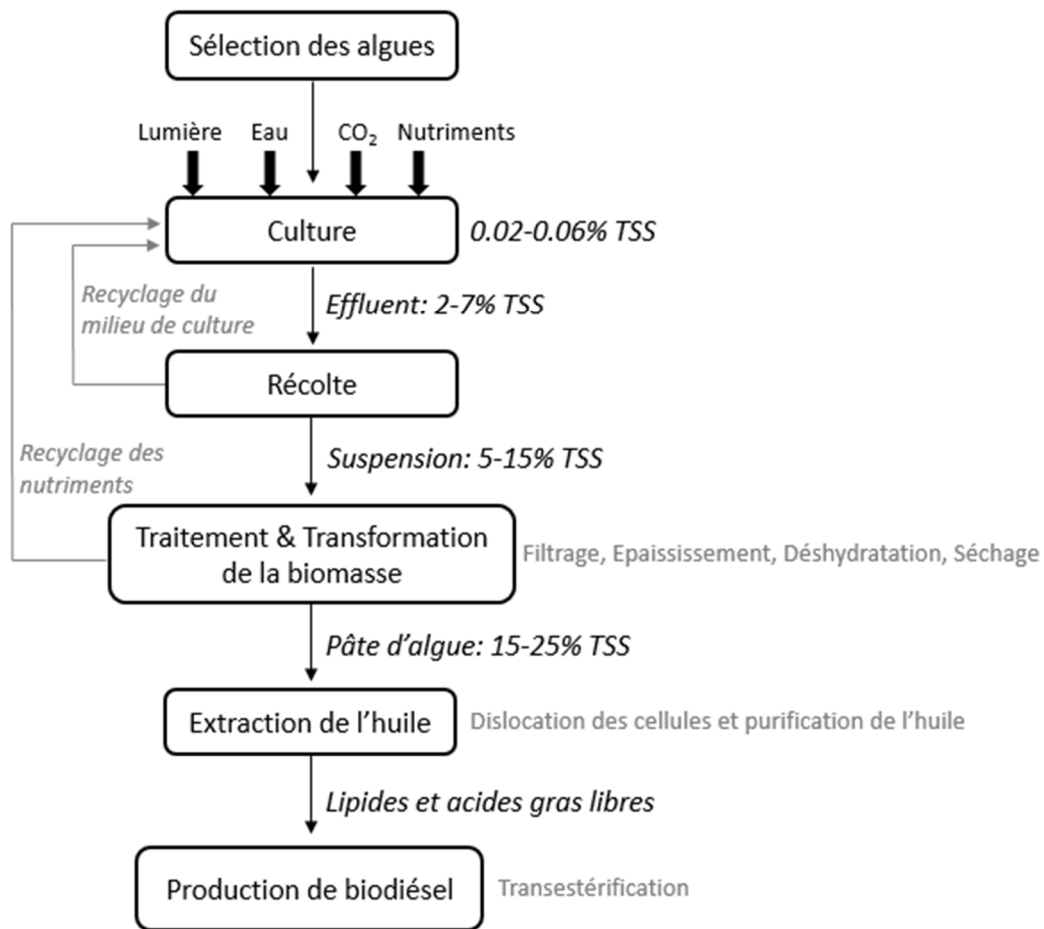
Sélection des algues

Lumière Eau $CO_2$ Nutriments

Culture 0.02-0.06% TSS

Recyclage du milieu de culture

Effluent: 2-7% TSS

Récolte

Recyclage des nutriments

Suspension: 5-15% TSS

Traitement & Transformation de la biomasse

Filtrage, Epaississement, Déshydratation, Séchage

Pâte d'algue: 15-25% TSS

Extraction de l'huile

Dislocation des cellules et purification de l'huile

Lipides et acides gras libres

Production de biodiésel

Transestérification